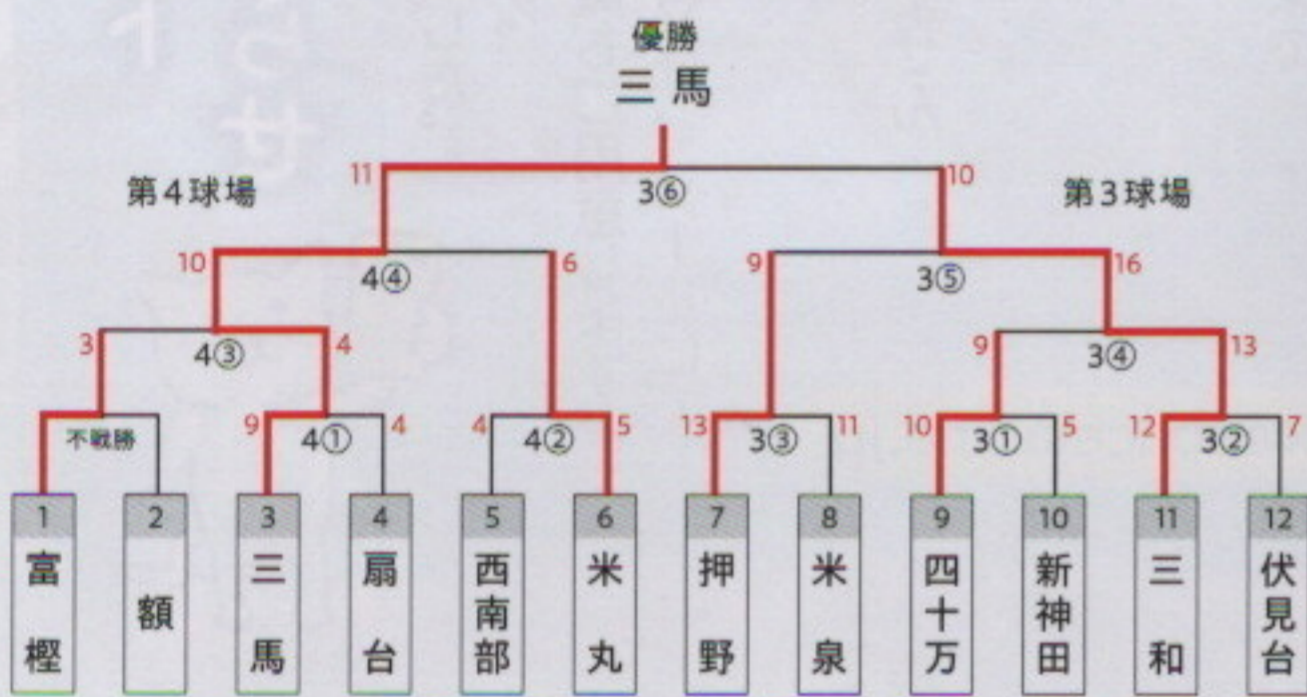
優勝
三馬

第4球場

第3球場

11
3⑥
10

10
4④
6

9
3⑤
16

3
4③
4

9
3④
13

不戦勝

9
4①
4

4
4②
5

13
3③
11

10
3①
5

12
3②
7

1 富樫
2 額
3 三馬
4 扇台
5 西南部
6 米丸
7 押野
8 米泉
9 四十万
10 新神田
11 三和
12 伏見台